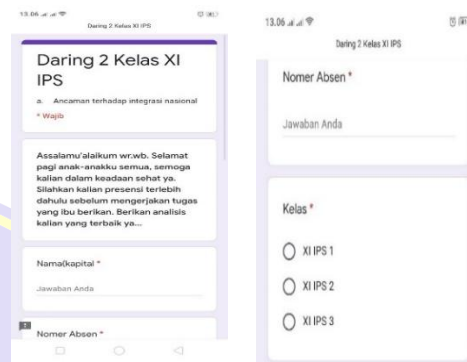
13.06

Daring 2 Kelas XI IPS

Daring 2 Kelas XI IPS

a. Ancaman terhadap integrasi nasional

* Wajib

Assalamu'alaikum wr.wb. Selamat pagi anak-anakku semua, semoga kalian dalam keadaan sehat ya. Silahkan kalian presensi terlebih dahulu sebelum mengerjakan tugas yang ibu berikan. Berikan analisis kalian yang terbaik ya...

Nama(kapital *

Jawaban Anda

Nomer Absen *

13.06

Daring 2 Kelas XI IPS

Nomer Absen *

Jawaban Anda

Kelas *

XI IPS 1

XI IPS 2

XI IPS 3